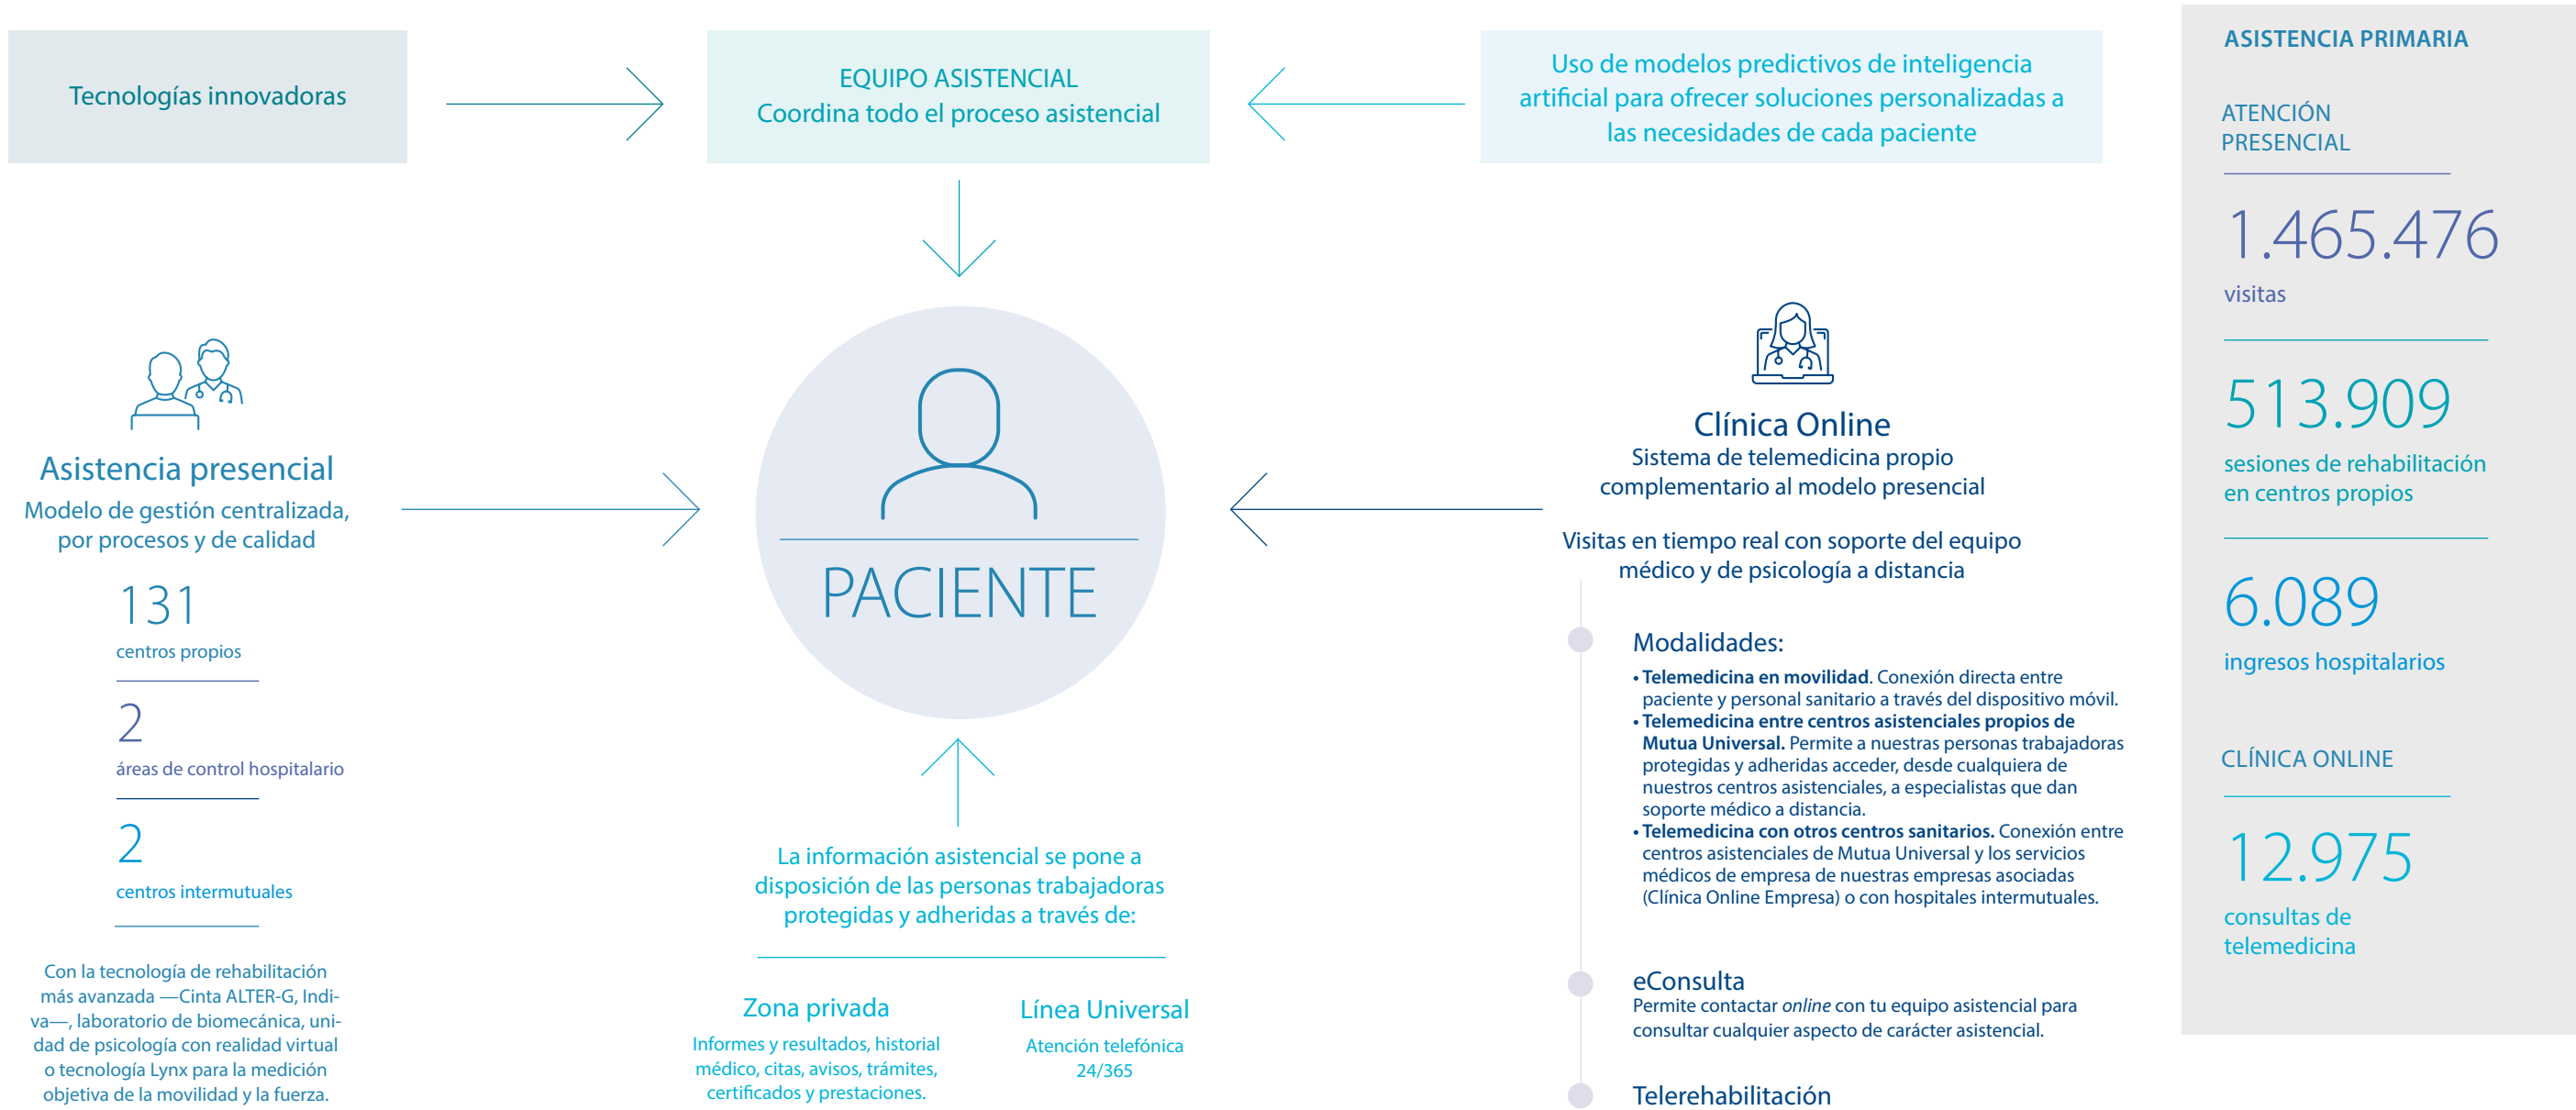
Tecnologías innovadoras

EQUIPO ASISTENCIAL
Coordina todo el proceso asistencial

Uso de modelos predictivos de inteligencia artificial para ofrecer soluciones personalizadas a las necesidades de cada paciente

Asistencia presencial
Modelo de gestión centralizada, por procesos y de calidad

131
centros propios

2
áreas de control hospitalario

2
centros intermutuales

Con la tecnología de rehabilitación más avanzada —Cinta ALTER-G, Indiva—, laboratorio de biomecánica, unidad de psicología con realidad virtual o tecnología Lynx para la medición objetiva de la movilidad y la fuerza.

PACIENTE

La información asistencial se pone a disposición de las personas trabajadoras protegidas y adheridas a través de:

Zona privada
Informes y resultados, historial médico, citas, avisos, trámites, certificados y prestaciones.

Línea Universal
Atención telefónica 24/365

Clínica Online
Sistema de telemedicina propio complementario al modelo presencial

Visitas en tiempo real con soporte del equipo médico y de psicología a distancia

Modalidades:
• **Telemedicina en movilidad**. Conexión directa entre paciente y personal sanitario a través del dispositivo móvil.
• **Telemedicina entre centros asistenciales propios de Mutua Universal.** Permite a nuestras personas trabajadoras protegidas y adheridas acceder, desde cualquiera de nuestros centros asistenciales, a especialistas que dan soporte médico a distancia.
• **Telemedicina con otros centros sanitarios.** Conexión entre centros asistenciales de Mutua Universal y los servicios médicos de empresa de nuestras empresas asociadas (Clínica Online Empresa) o con hospitales intermutuales.

eConsulta
Permite contactar *online* con tu equipo asistencial para consultar cualquier aspecto de carácter asistencial.

Telerehabilitación

ASISTENCIA PRIMARIA

ATENCIÓN PRESENCIAL

1.465.476
visitas

513.909
sesiones de rehabilitación en centros propios

6.089
ingresos hospitalarios

CLÍNICA ONLINE

12.975
consultas de telemedicina